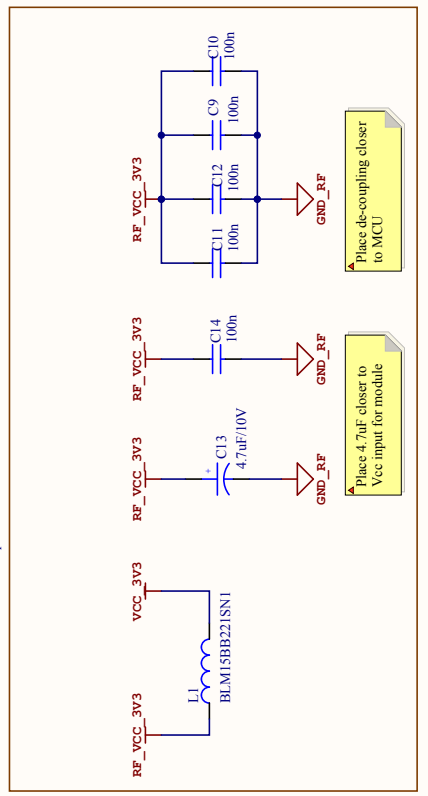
RF_VCC_3V3

C10
100n

C9
100n

C12
100n

C11
100n

GND_RF

Place de-coupling closer to MCU

RF_VCC_3V3

C14
100n

GND_RF

Place 4.7uF closer to Vcc input for module

RF_VCC_3V3

+
C13
4.7uF/10V

GND_RF

VCC_3V3

BLM15BB221SN1

L1

RF_VCC_3V3